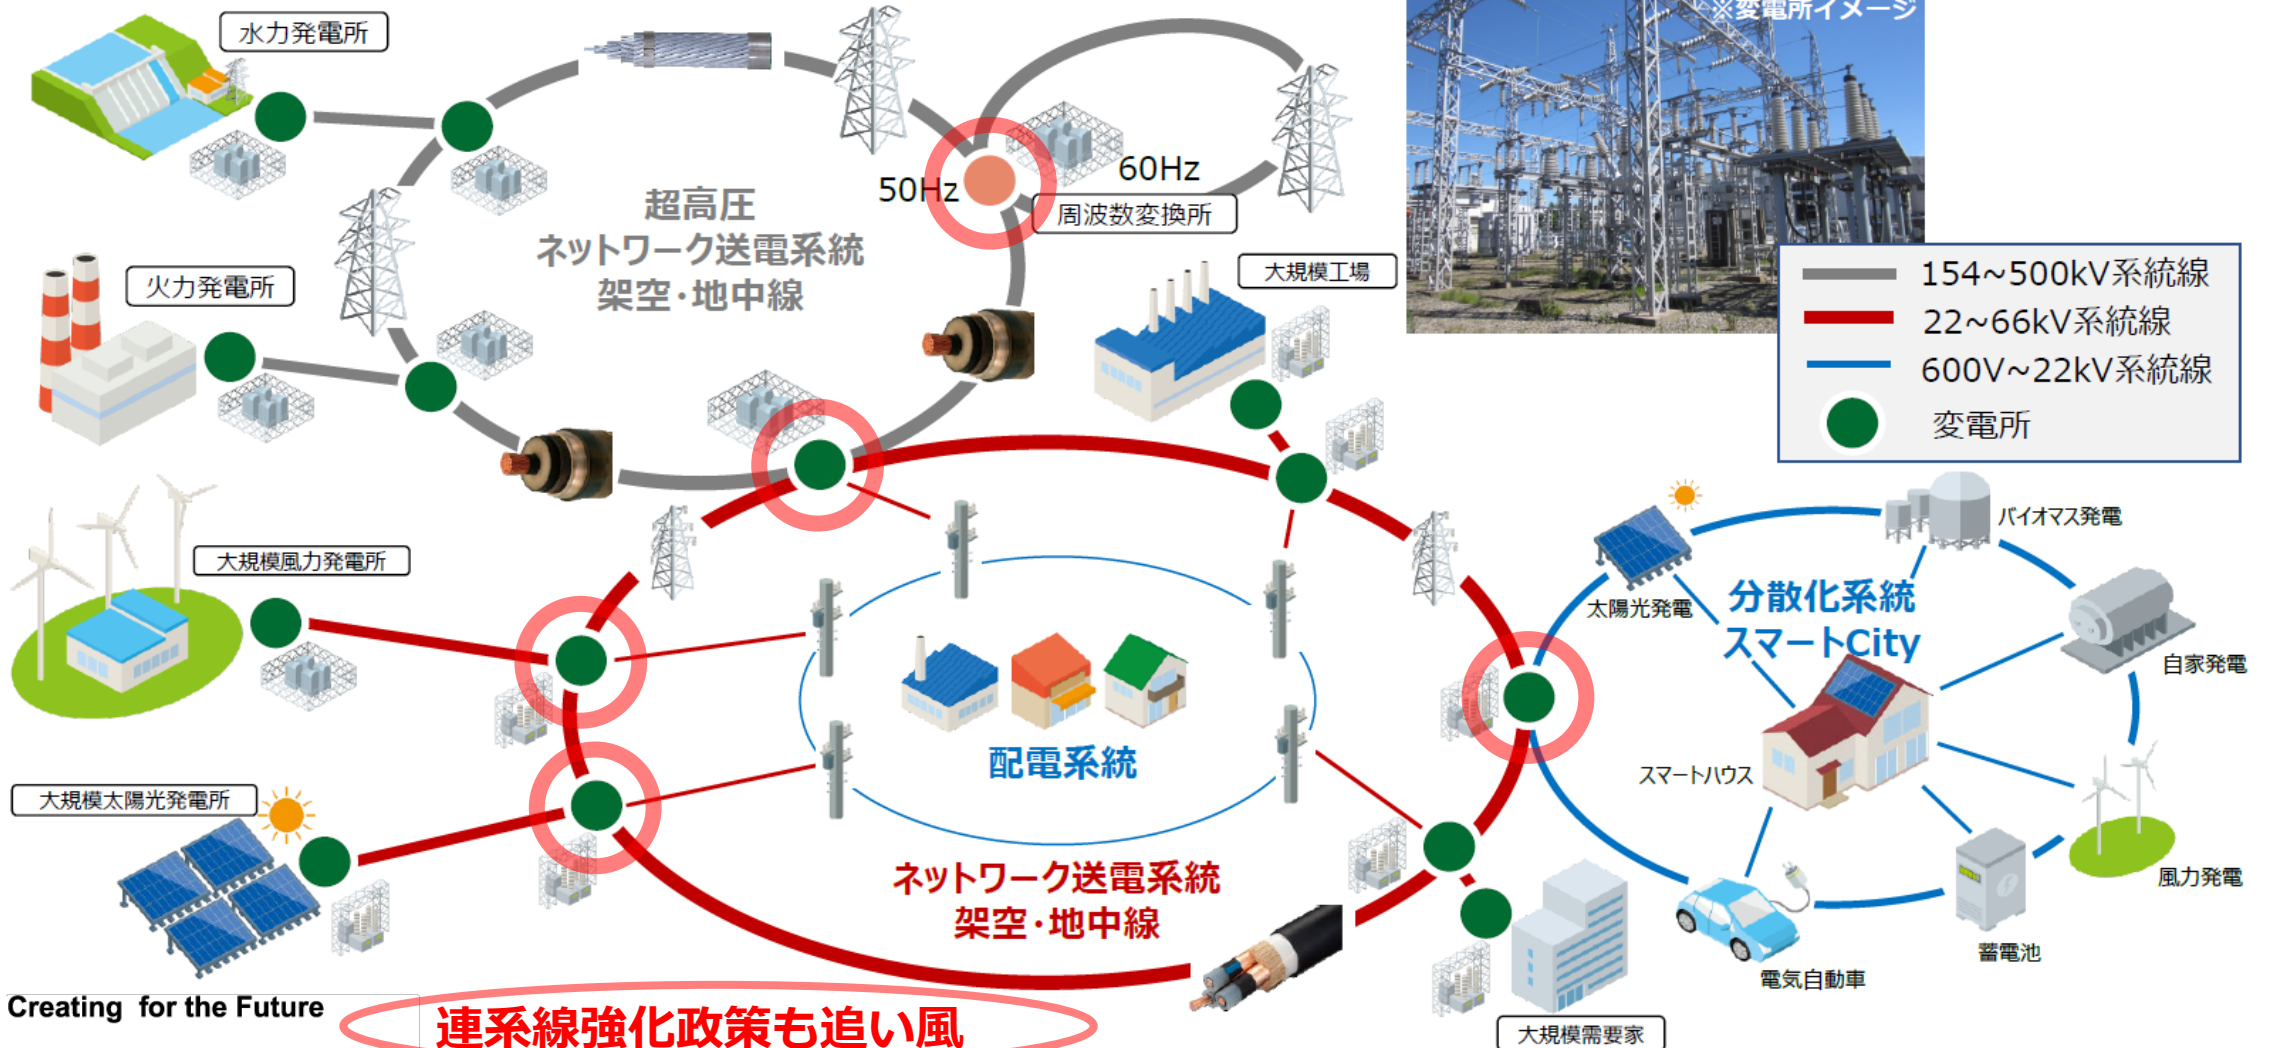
水力発電所

※変電所イメージ

50Hz

60Hz

周波数変換所

超高圧
ネットワーク送電系統
架空・地中線

火力発電所

大規模工場

154~500kV系統線
22~66kV系統線
600V~22kV系統線
変電所

大規模風力発電所

バイオマス発電

太陽光発電

分散化系統
スマートCity

自家発電

配電系統

スマートハウス

大規模太陽光発電所

風力発電

ネットワーク送電系統
架空・地中線

蓄電池

電気自動車

Creating for the Future

連系線強化政策も追い風

大規模需要家